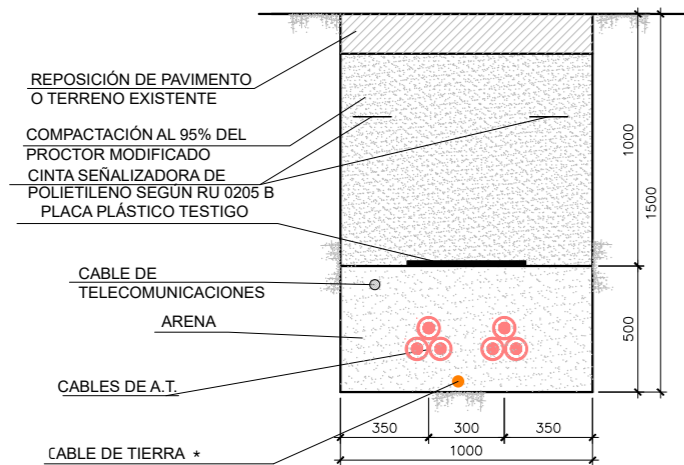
REPOSICIÓN DE PAVIMENTO
O TERRENO EXISTENTE

COMPACTACIÓN AL 95% DEL
PROCTOR MODIFICADO

CINTA SEÑALIZADORA DE
POLIETILENO SEGÚN RU 0205 B

PLACA PLÁSTICO TESTIGO

CABLE DE
TELECOMUNICACIONES

ARENA

CABLES DE A.T.

CABLE DE TIERRA *

1000
1500
500

350
300
350
1000